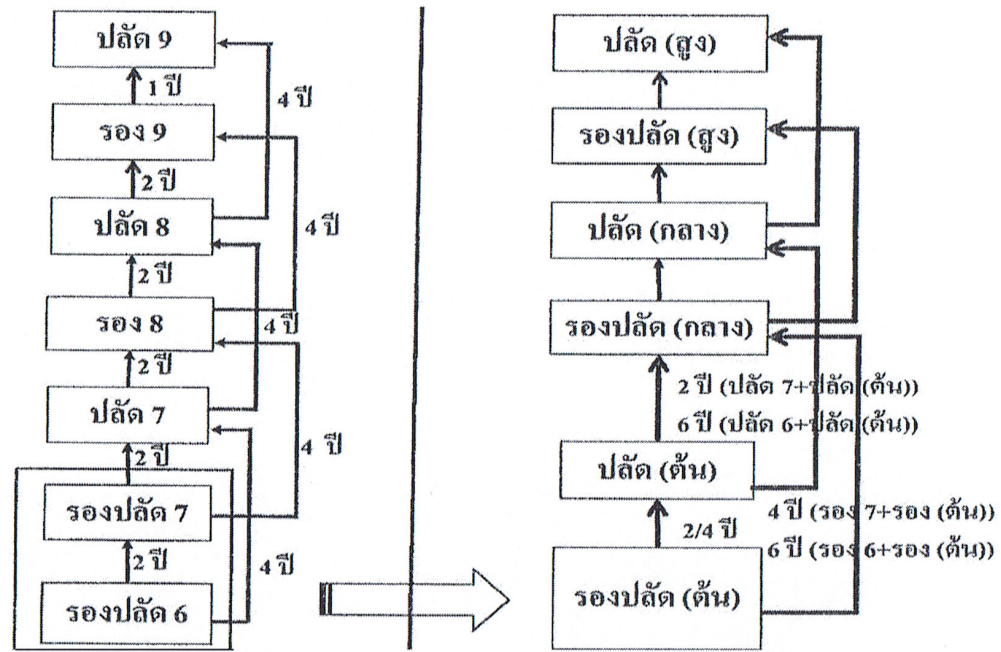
ปลัด 9
1 ปี
4 ปี
รอง 9
2 ปี
ปลัด 8
4 ปี
2 ปี
รอง 8
4 ปี
2 ปี
ปลัด 7
4 ปี
2 ปี
รองปลัด 7
2 ปี
4 ปี
รองปลัด 6

ปลัด (สูง)
รองปลัด (สูง)
ปลัด (กลาง)
รองปลัด (กลาง)
2 ปี (ปลัด 7+ปลัด (ต้น))
6 ปี (ปลัด 6+ปลัด (ต้น))
ปลัด (ต้น)
4 ปี (รอง 7+รอง (ต้น))
2/4 ปี
6 ปี (รอง 6+รอง (ต้น))
รองปลัด (ต้น)